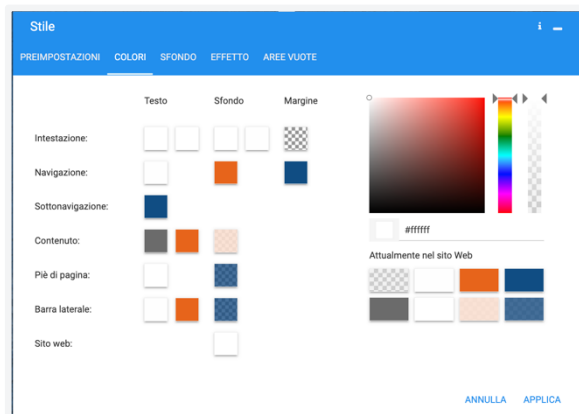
Stile

PREIMPOSTAZIONI COLORI SFONDO EFFETTO AREE VUOTE

Testo Sfondo Margine

Intestazione:

Navigazione:

Sottonavigazione:

Contenuto:

Piè di pagina:

Barra laterale:

Sito web:

#ffffff

Attualmente nel sito Web

ANNULLA APPLICA